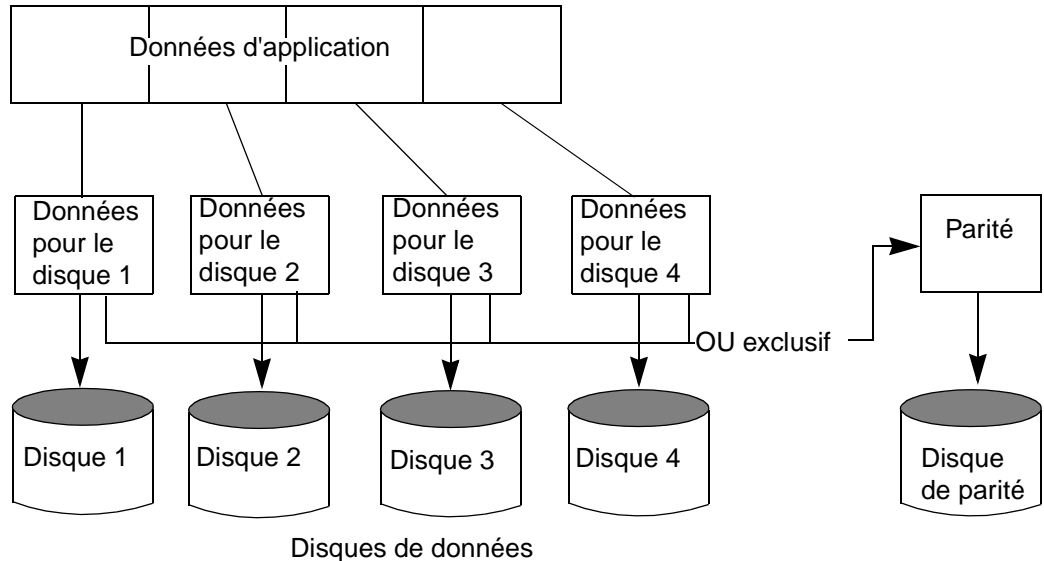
Données d'application

Données pour le disque 1

Données pour le disque 2

Données pour le disque 3

Données pour le disque 4

Parité

OU exclusif

Disque 1

Disque 2

Disque 3

Disque 4

Disque de parité

Disques de données